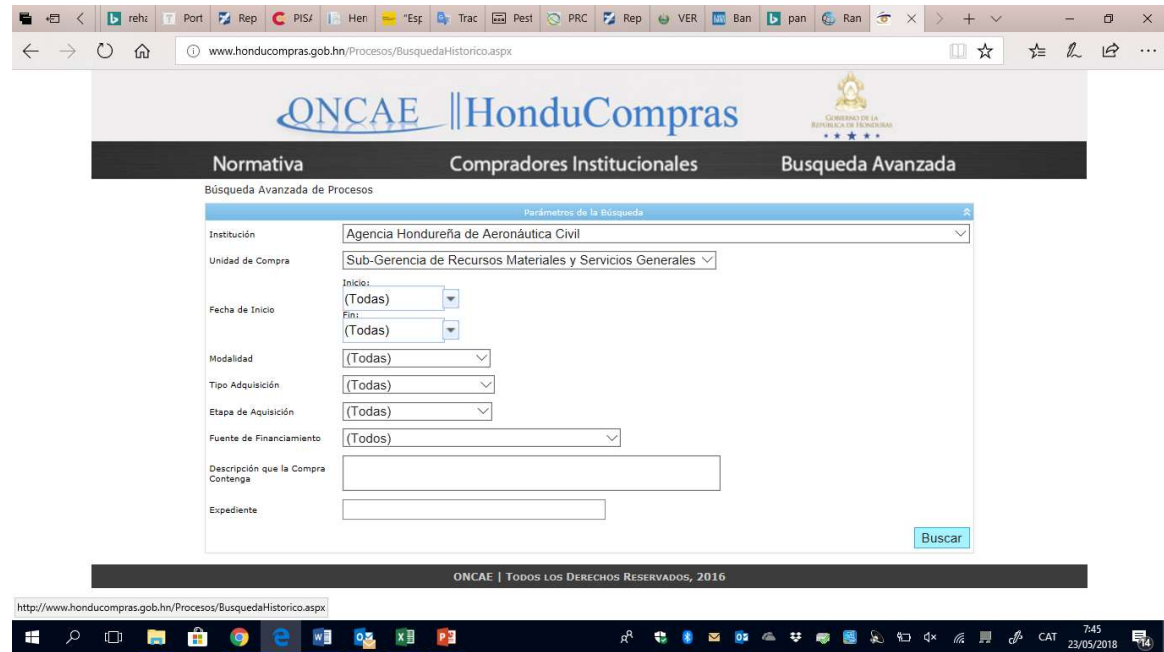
rehz | Port | Rep | PISA | Hen | "Esp | Trac | Pest | PRC | Rep | VER | Ban | pan | Ran

www.honducompras.gob.hn/Procesos/BusquedaHistorico.aspx

ONCAE | HonduCompras

GOBIERNO DE LA REPÚBLICA DE HONDURAS

Normativa | Compradores Institucionales | Busqueda Avanzada

Búsqueda Avanzada de Procesos

Parámetros de la Búsqueda

Institución: Agencia Hondureña de Aeronáutica Civil

Unidad de Compra: Sub-Gerencia de Recursos Materiales y Servicios Generales

Fecha de Inicio: Inicio: (Todas) Fin: (Todas)

Modalidad: (Todas)

Tipo Adquisición: (Todas)

Etapa de Aquisición: (Todas)

Fuente de Financiamiento: (Todos)

Descripción que la Compra Contenga

Expediente

Buscar

ONCAE | TODOS LOS DERECHOS RESERVADOS, 2016

http://www.honducompras.gob.hn/Procesos/BusquedaHistorico.aspx

CAT 7:45 23/05/2018 14